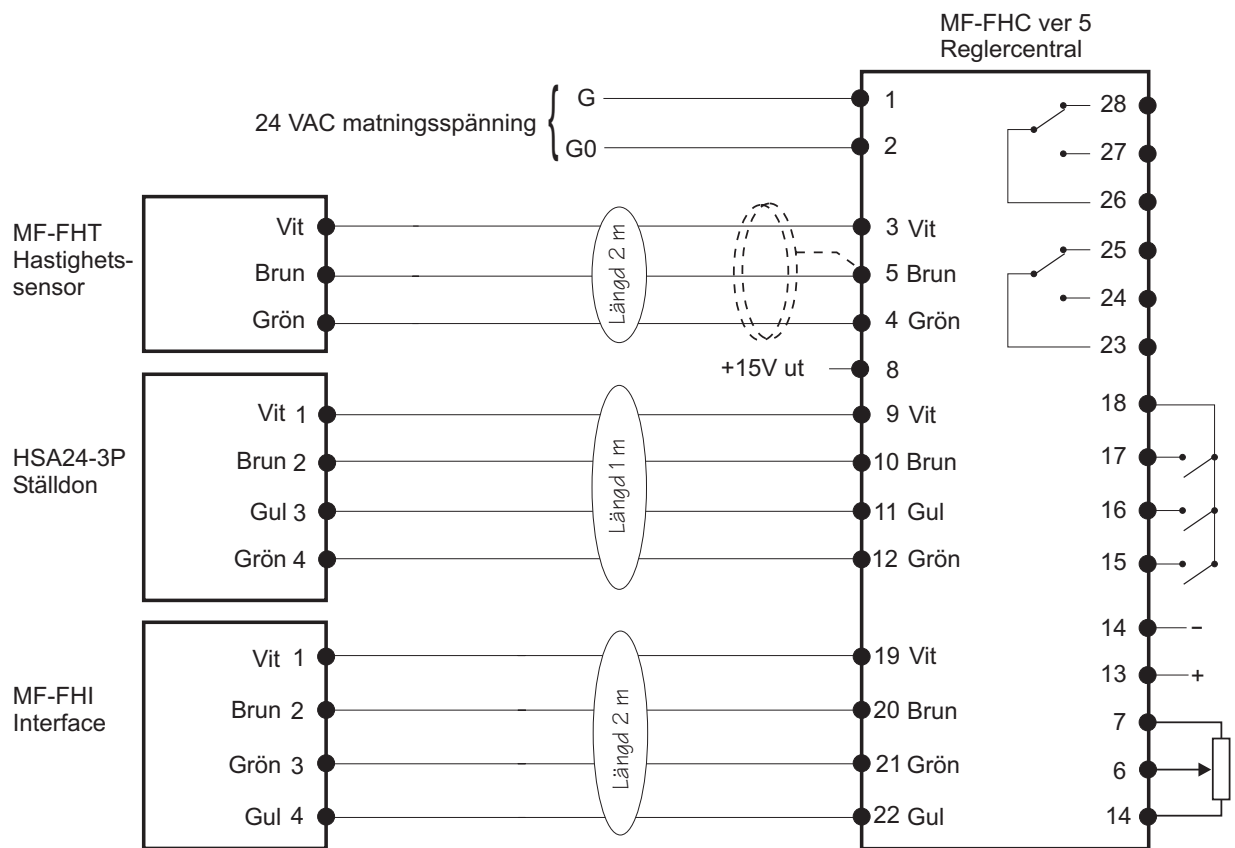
MF-FHC ver 5
Reglercentral

24 VAC matningsspänning
G
G0
1
2

28
27
26
25
24
23

MF-FHT
Hastighetssensor
Vit
Brun
Grön
Längd 2 m
3 Vit
5 Brun
4 Grön
+15V ut
8

HSA24-3P
Ställdon
Vit 1
Brun 2
Gul 3
Grön 4
Längd 1 m
9 Vit
10 Brun
11 Gul
12 Grön

18
17
16
15
14 –
13 +

MF-FHI
Interface
Vit 1
Brun 2
Grön 3
Gul 4
Längd 2 m
19 Vit
20 Brun
21 Grön
22 Gul

7
6
14